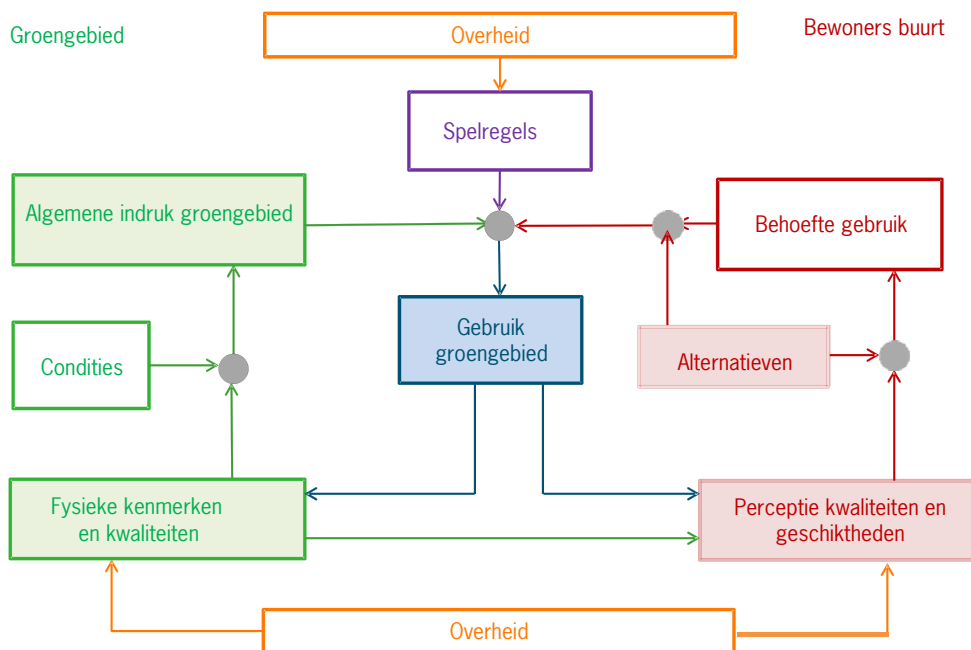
Groengebied

Overheid

Bewoners buurt

Spelregels

Algemene indruk groengebied

Behoefte gebruik

Condities

Gebruik groengebied

Alternatieven

Fysieke kenmerken en kwaliteiten

Perceptie kwaliteiten en geschiktheden

Overheid